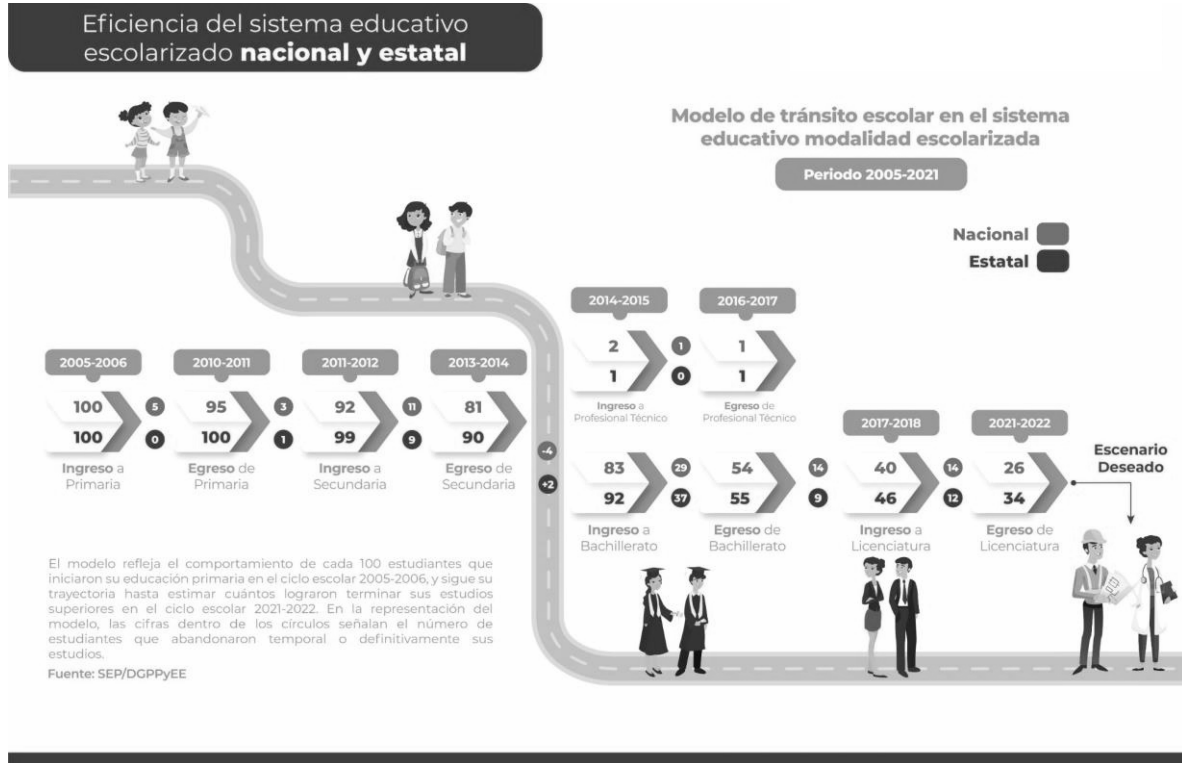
Eficiencia del sistema educativo escolarizado **nacional y estatal**

Modelo de tránsito escolar en el sistema educativo modalidad escolarizada

Periodo 2005-2021

Nacional
Estatal

2005-2006
100
100
5
0
Ingreso a Primaria

2010-2011
95
100
3
1
Egreso de Primaria

2011-2012
92
99
11
9
Ingreso a Secundaria

2013-2014
81
90
Egreso de Secundaria

-4
+2

2014-2015
2
1
1
0
Ingreso a Profesional Técnico

2016-2017
1
1
Egreso de Profesional Técnico

83
92
29
37
Ingreso a Bachillerato

54
55
14
9
Egreso de Bachillerato

2017-2018
40
46
14
12
Ingreso a Licenciatura

2021-2022
26
34
Egreso de Licenciatura

Escenario Deseado

El modelo refleja el comportamiento de cada 100 estudiantes que iniciaron su educación primaria en el ciclo escolar 2005-2006, y sigue su trayectoria hasta estimar cuántos lograron terminar sus estudios superiores en el ciclo escolar 2021-2022. En la representación del modelo, las cifras dentro de los círculos señalan el número de estudiantes que abandonaron temporal o definitivamente sus estudios.

Fuente: SEP/DGPPyEE